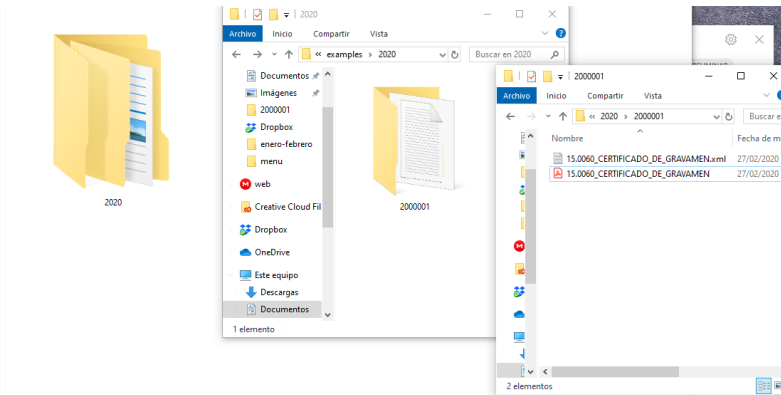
2020

2020
Archivo Inicio Compartir Vista
« examples › 2020
Buscar en 2020
Documentos
Imágenes
2000001
Dropbox
enero-febrero
menu
web
Creative Cloud Fil
Dropbox
OneDrive
Este equipo
Descargas
Documentos
1 elemento
2000001

2000001
Archivo Inicio Compartir Vista
« 2020 › 2000001
Buscar e
Nombre
Fecha de m
15.0060_CERTIFICADO_DE_GRAVAMEN.xml 27/02/2020
15.0060_CERTIFICADO_DE_GRAVAMEN 27/02/2020
2 elementos